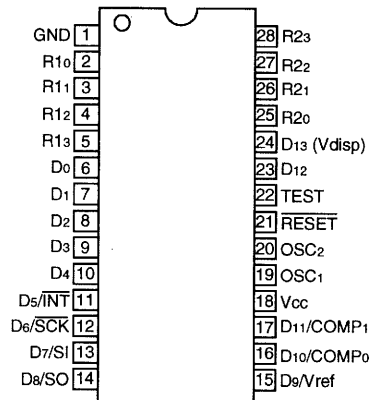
GND 1
R1₀ 2
R1₁ 3
R1₂ 4
R1₃ 5
D₀ 6
D₁ 7
D₂ 8
D₃ 9
D₄ 10
D₅/$\overline{INT}$ 11
D₆/$\overline{SCK}$ 12
D₇/SI 13
D₈/SO 14

28 R2₃
27 R2₂
26 R2₁
25 R2₀
24 D₁₃ (Vdisp)
23 D₁₂
22 TEST
21 $\overline{RESET}$
20 OSC₂
19 OSC₁
18 Vcc
17 D₁₁/COMP₁
16 D₁₀/COMP₀
15 D₉/Vref